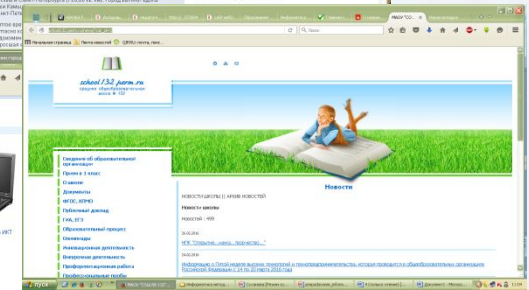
school132.perm.ru

Новости

Сведения об образовательной организации
Прием в 1 класс
О школе
Документы
ФГОС, КПМО
Публичный доклад
ГИА, ЕГЭ
Образовательный процесс
Олимпиады
Инновационная деятельность
Внеурочная деятельность
Профориентационная работа

НОВОСТИ ШКОЛЫ || АРХИВ НОВОСТЕЙ

Новости школы

Новостей : 499

НПК "Открытие... наука... творчество..."

Информация о Пятой неделе высоких технологий и технопредпринимательства, которая проводится в общеобразовательных организациях Российской Федерации с 14 по 20 марта 2016 года

пуск